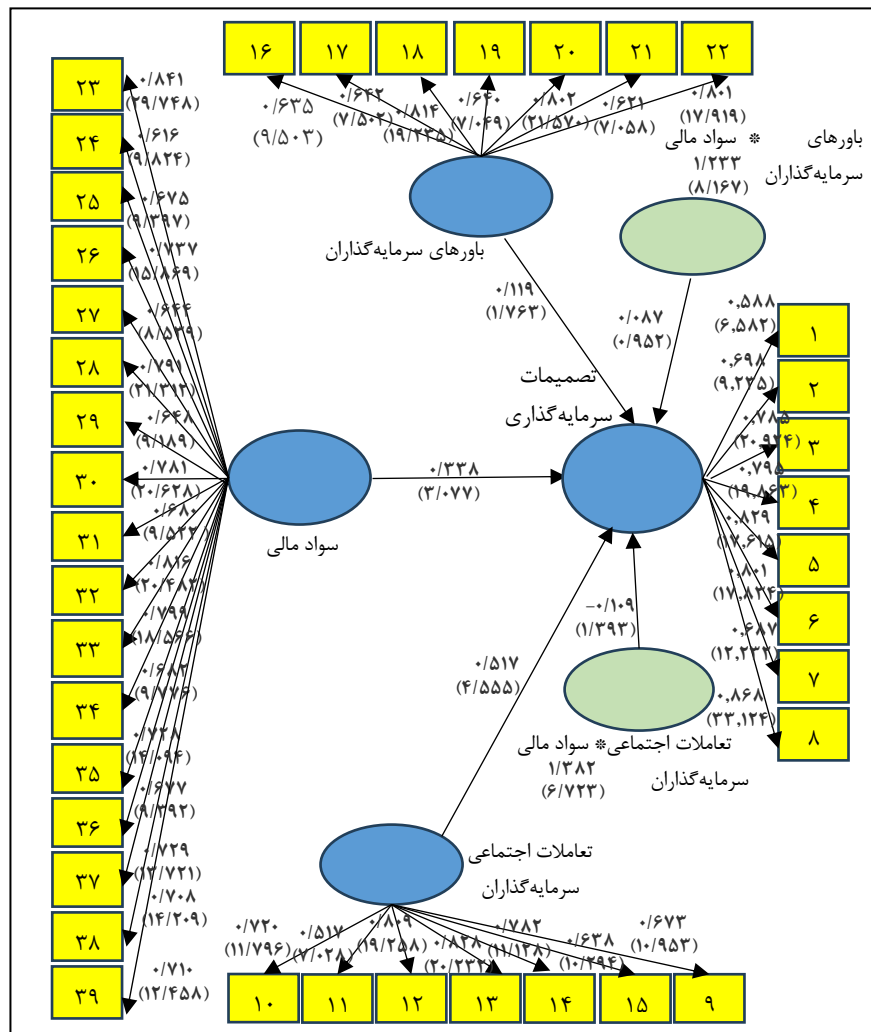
۱۶ ۱۷ ۱۸ ۱۹ ۲۰ ۲۱ ۲۲

۰/۶۳۵ (۹/۵۰۳)
۰/۶۴۲ (۷/۵۰۲)
۰/۸۱۴ (۱۹/۲۳۵)
۰/۶۴۰ (۷/۰۴۹)
۰/۸۰۲ (۲۱/۵۷۰)
۰/۶۲۱ (۷/۰۵۸)
۰/۸۰۱ (۱۷/۹۱۹)

باورهای سرمایه‌گذاران

باورهای * سواد مالی سرمایه‌گذاران
۱/۲۳۳ (۸/۱۶۷)

۰/۱۱۹ (۱/۷۶۳)
۰/۰۸۷ (۰/۹۵۲)

تصمیمات سرمایه‌گذاری

۲۳ ۰/۸۴۱ (۲۹/۷۴۸)
۲۴ ۰/۶۱۶ (۹/۸۲۴)
۲۵ ۰/۶۷۵ (۹/۳۹۷)
۲۶ ۰/۷۳۷ (۱۵/۸۶۹)
۲۷ ۰/۶۴۴ (۸/۵۳۹)
۲۸ ۰/۷۹۱ (۲۱/۳۱۳)
۲۹ ۰/۶۴۸ (۹/۱۸۹)
۳۰ ۰/۷۸۱ (۲۰/۶۲۸)
۳۱ ۰/۶۸۰ (۹/۵۲۲)
۳۲ ۰/۸۱۶ (۲۰/۴۱۳)
۳۳ ۰/۷۹۹ (۱۸/۵۶۶)
۳۴ ۰/۶۸۳ (۹/۷۷۶)
۳۵ ۰/۷۲۸ (۱۴/۰۹۴)
۳۶ ۰/۶۷۷ (۹/۳۹۲)
۳۷ ۰/۷۲۹ (۱۳/۷۲۱)
۳۸ ۰/۷۰۸ (۱۴/۲۰۹)
۳۹ ۰/۷۱۰ (۱۲/۴۵۸)

سواد مالی

۰/۳۳۸ (۳/۰۷۷)

۰,۵۸۸ (۶,۵۸۲) ۱
۰,۶۹۸ (۹,۲۳۵) ۲
۰,۷۸۵ (۲۰,۹۲۴) ۳
۰,۷۹۵ (۱۹,۸۶۳) ۴
۰,۸۲۹ (۱۷,۶۱۵) ۵
۰,۸۰۱ (۱۷,۸۴۴) ۶
۰,۶۸۷ (۱۲,۲۲۲) ۷
۰,۸۶۸ (۳۳,۱۲۴) ۸

-۰/۱۰۹ (۱/۳۹۳)
۰/۵۱۷ (۴/۵۵۵)

تعاملات اجتماعی* سواد مالی سرمایه‌گذاران
۱/۳۸۲ (۶/۷۲۳)

تعاملات اجتماعی سرمایه‌گذاران

۰/۷۲۰ (۱۱/۷۹۶)
۰/۵۱۷ (۷/۰۲۸)
۰/۸۰۹ (۱۹/۲۵۸)
۰/۸۲۸ (۲۰/۲۳۲)
۰/۷۸۲ (۱۱/۱۲۸)
۰/۶۳۸ (۱۰/۲۹۴)
۰/۶۷۳ (۱۰/۹۵۳)

۱۰ ۱۱ ۱۲ ۱۳ ۱۴ ۱۵ ۹